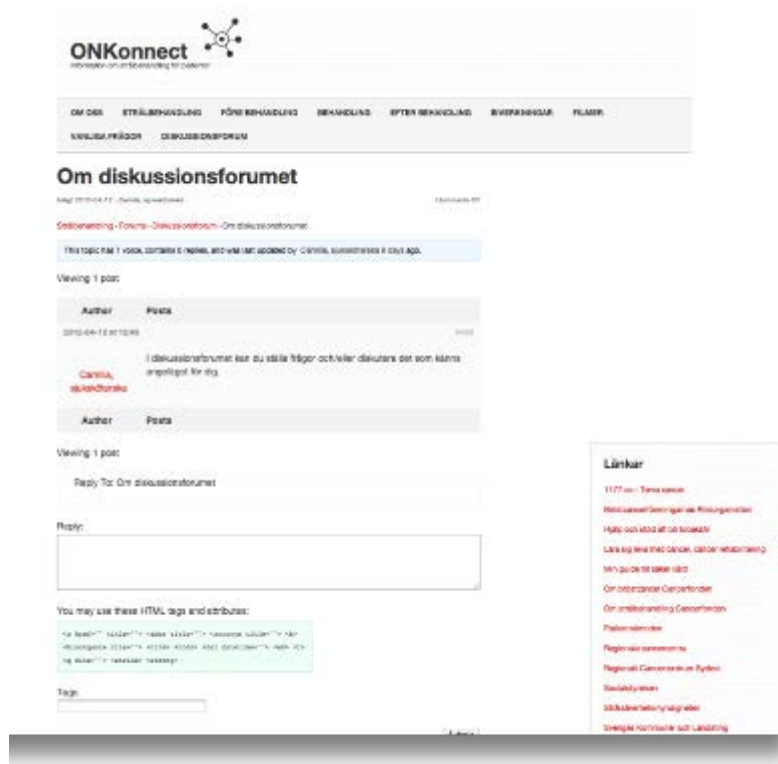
ONKonnect
Information om strålbehandling för patienter

OM OSS STRÅLBEHANDLING FÖRE BEHANDLING BEHANDLING EFTER BEHANDLING BIVERKNINGAR FILMER
VANLIGA FRÅGOR DISKUSSIONSFORUM

Om diskussionsforumet

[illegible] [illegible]

Strålbehandling › Forums › Diskussionsforum › Om diskussionsforumet

This topic has 1 voice, contains 5 replies, and was last updated by Camilla, sjuksköterska 6 days ago.

Viewing 1 post

| Author | Posts |
|---|---|
| 2012-04-12 at 10:49 | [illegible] |
| Camilla, sjuksköterska | I diskussionsforumet kan du ställa frågor och/eller diskutera det som känns angeläget för dig. |
| Author | Posts |

Viewing 1 post

Reply To: Om diskussionsforumet

Reply:

You may use these HTML tags and attributes:

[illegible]

Tags:

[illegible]

Länkar

1177.se – Tema cancer
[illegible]
Hjälp och stöd att bli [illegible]
Lära sig leva med cancer, cancer rehabilitering
Min guide till säker vård
Om bröstcancer Cancerfonden
Om strålbehandling Cancerfonden
Patientnämnden
Regionala cancercentrum
Regionalt Cancercentrum Syd
Socialstyrelsen
Strålsäkerhetsmyndigheten
Sveriges Kommuner och Landsting